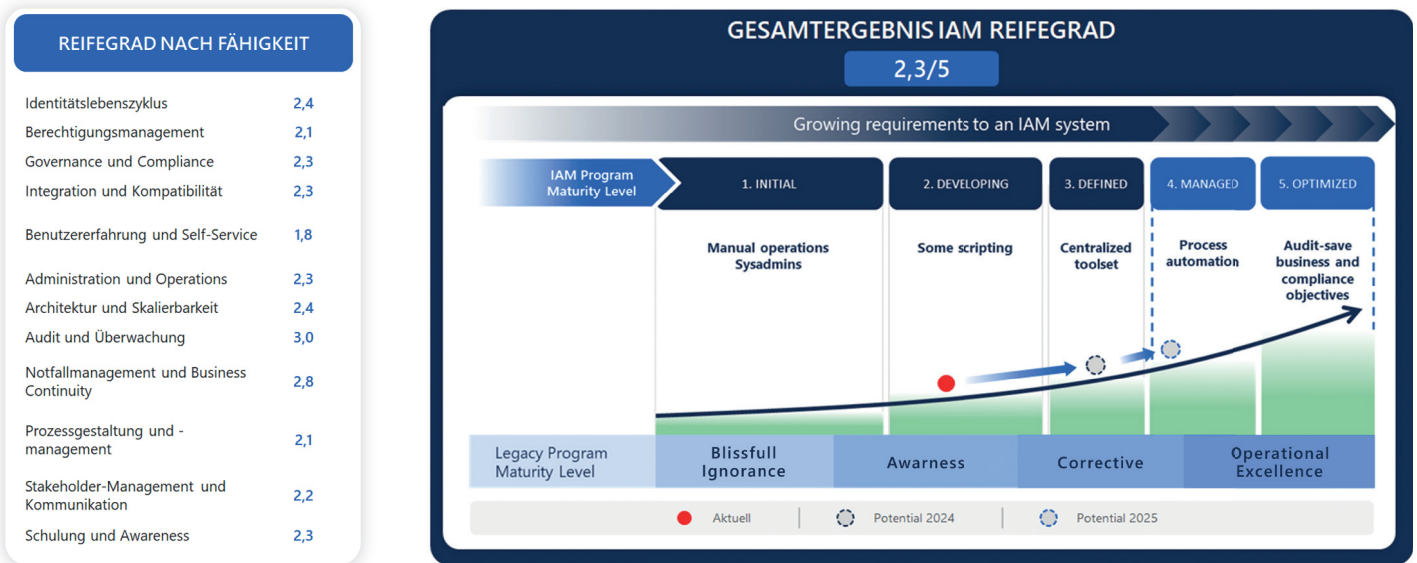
REIFEGRAD NACH FÄHIGKEIT

| | |
|---|---|
| Identitätslebenszyklus | 2,4 |
| Berechtigungsmanagement | 2,1 |
| Governance und Compliance | 2,3 |
| Integration und Kompatibilität | 2,3 |
| Benutzererfahrung und Self-Service | 1,8 |
| Administration und Operations | 2,3 |
| Architektur und Skalierbarkeit | 2,4 |
| Audit und Überwachung | 3,0 |
| Notfallmanagement und Business Continuity | 2,8 |
| Prozessgestaltung und -management | 2,1 |
| Stakeholder-Management und Kommunikation | 2,2 |
| Schulung und Awareness | 2,3 |

GESAMTERGEBNIS IAM REIFEGRAD

2,3/5

Growing requirements to an IAM system

IAM Program Maturity Level

1. INITIAL
Manual operations Sysadmins

2. DEVELOPING
Some scripting

3. DEFINED
Centralized toolset

4. MANAGED
Process automation

5. OPTIMIZED
Audit-save business and compliance objectives

Legacy Program Maturity Level

Blissfull Ignorance

Awarness

Corrective

Operational Excellence

Aktuell | Potential 2024 | Potential 2025